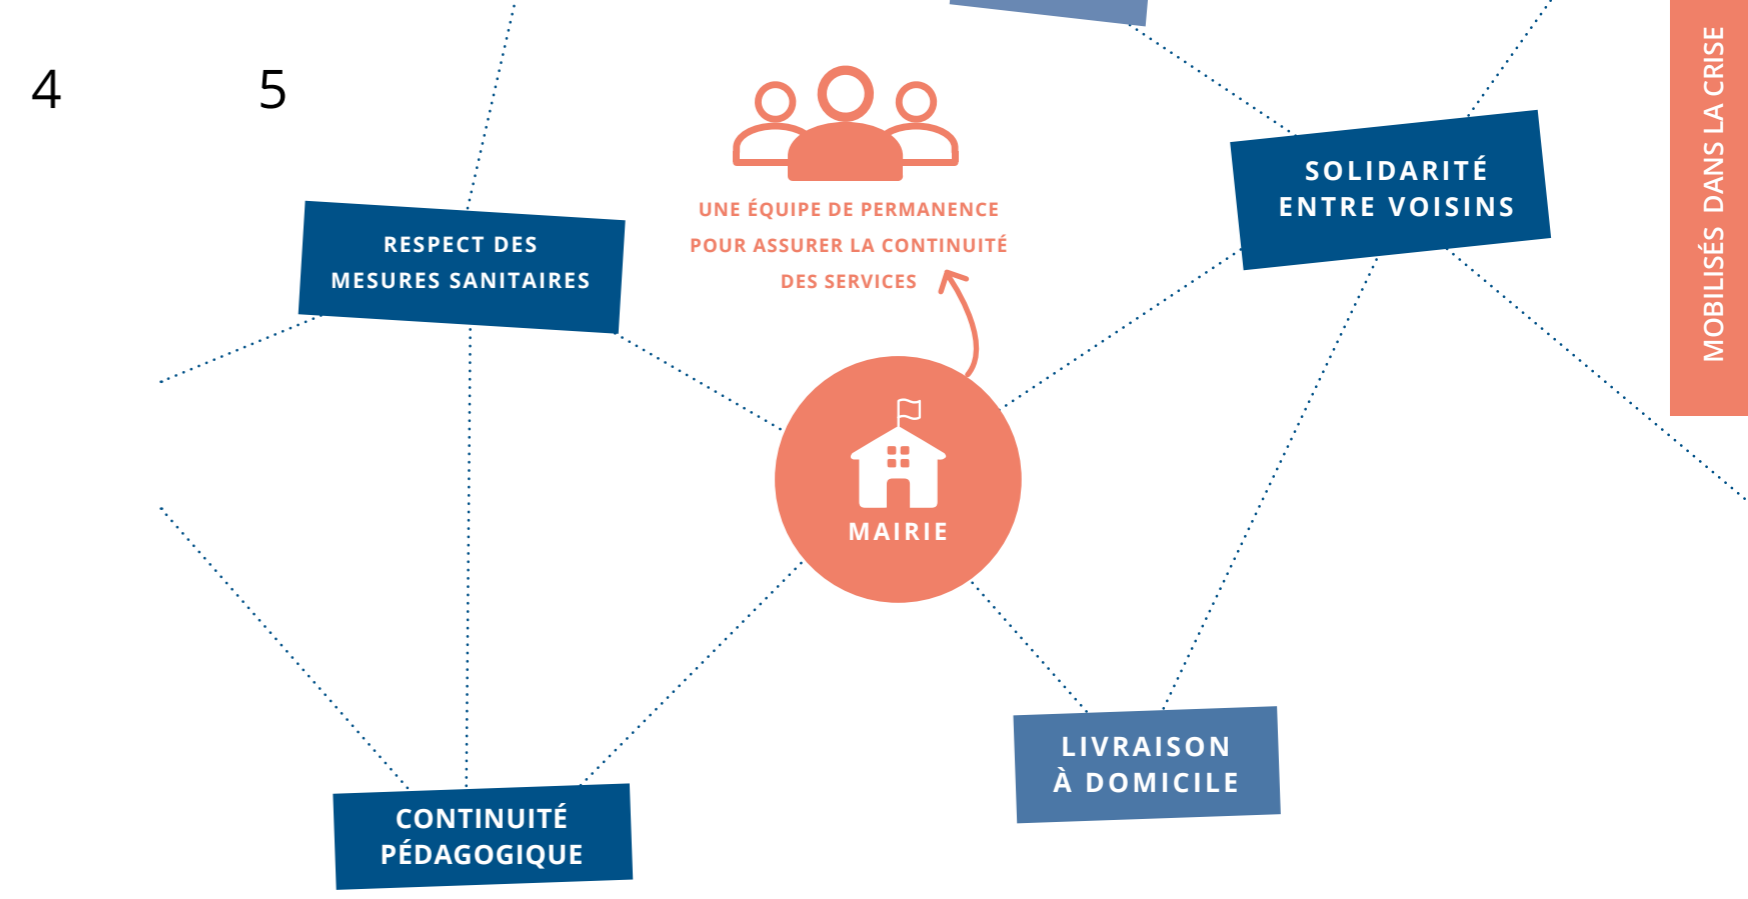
4 5

MOBILISÉS DANS LA CRISE

UNE ÉQUIPE DE PERMANENCE POUR ASSURER LA CONTINUITÉ DES SERVICES

RESPECT DES MESURES SANITAIRES

SOLIDARITÉ ENTRE VOISINS

MAIRIE

CONTINUITÉ PÉDAGOGIQUE

LIVRAISON À DOMICILE